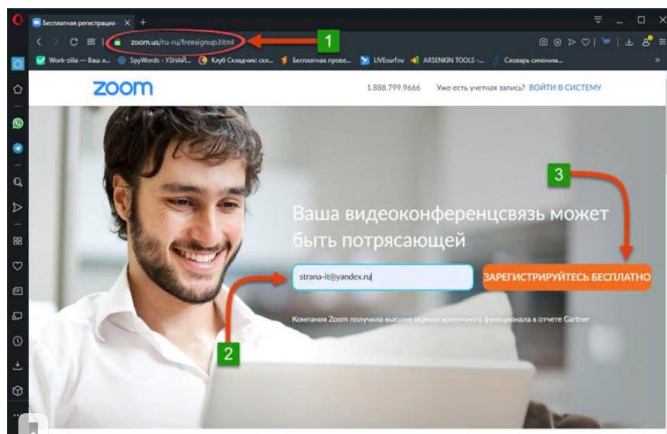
Бесплатная регистрация · ×
zoom.us/ru-ru/freesignup.html
1
Work-zilla — Ваш и... SpyWords - УЗНАЙ... Клуб Складчик скл... Бесплатная прове... LIVEsurf.ru ARSENKIN TOOLS -... Словарь синоним...
zoom
1.888.799.9666 Уже есть учетная запись? ВОЙТИ В СИСТЕМУ
3
Ваша видеоконференцсвязь может быть потрясающей
strana-it@yandex.ru
ЗАРЕГИСТРИРУЙТЕСЬ БЕСПЛАТНО
Компания Zoom получила высшие оценки критичного функционала в отчете Gartner
2